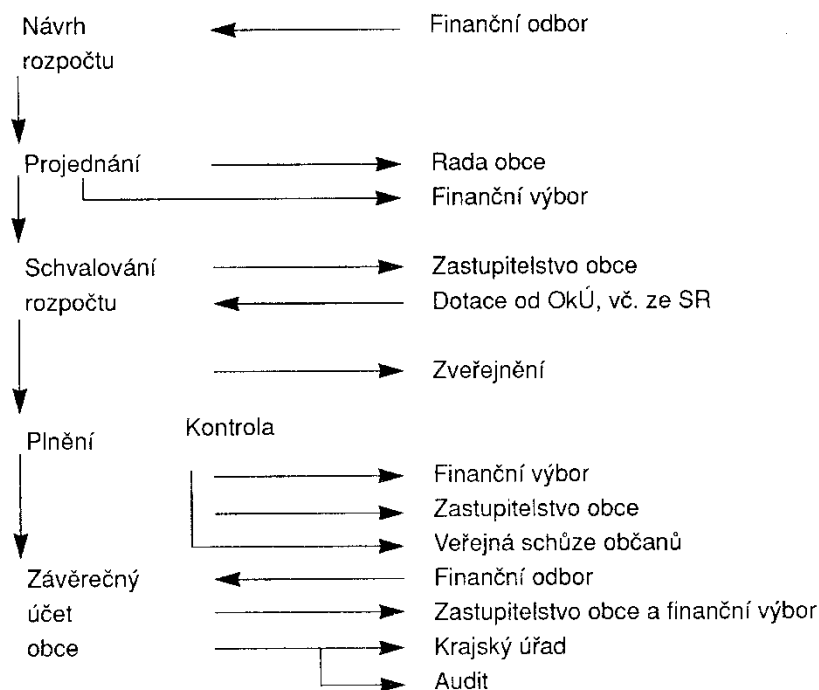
Návrh rozpočtu

Finanční odbor

Projednání

Rada obce

Finanční výbor

Schvalování rozpočtu

Zastupitelstvo obce

Dotace od OkÚ, vč. ze SR

Zveřejnění

Plnění

Kontrola

Finanční výbor

Zastupitelstvo obce

Veřejná schůze občanů

Závěrečný účet obce

Finanční odbor

Zastupitelstvo obce a finanční výbor

Krajský úřad

Audit